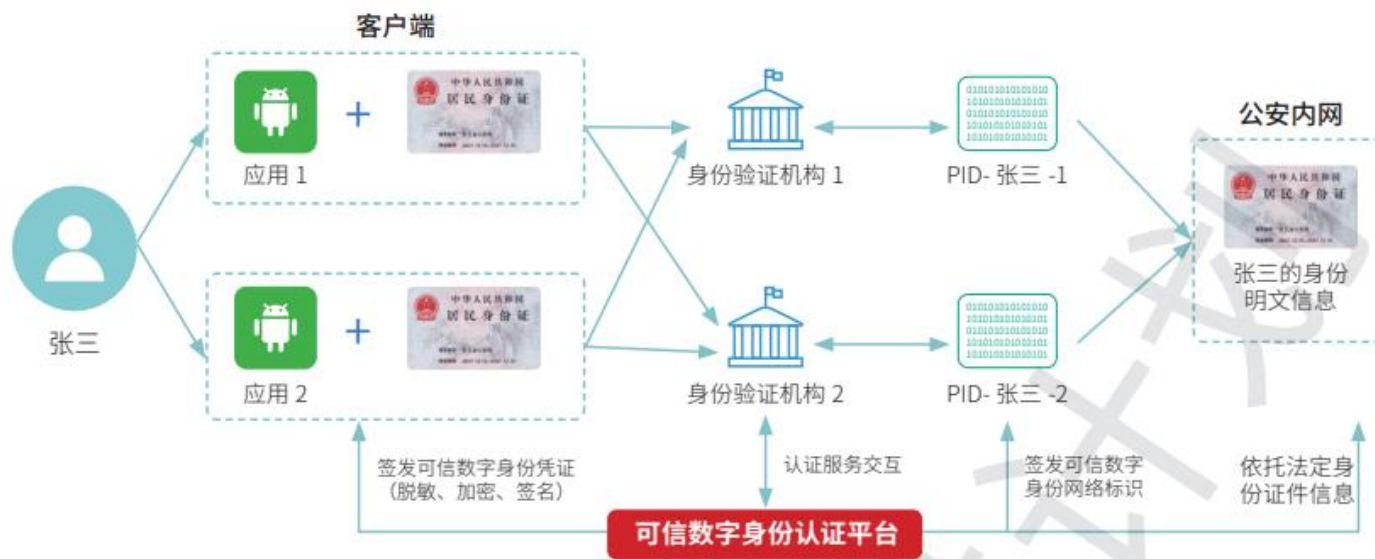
客户端

应用 1

中华人民共和国
居民身份证

应用 2

中华人民共和国
居民身份证

张三

身份验证机构 1

身份验证机构 2

PID- 张三 -1

PID- 张三 -2

公安内网

中华人民共和国
居民身份证

张三的身份明文信息

签发可信数字身份凭证（脱敏、加密、签名）

认证服务交互

签发可信数字身份网络标识

依托法定身份证件信息

可信数字身份认证平台